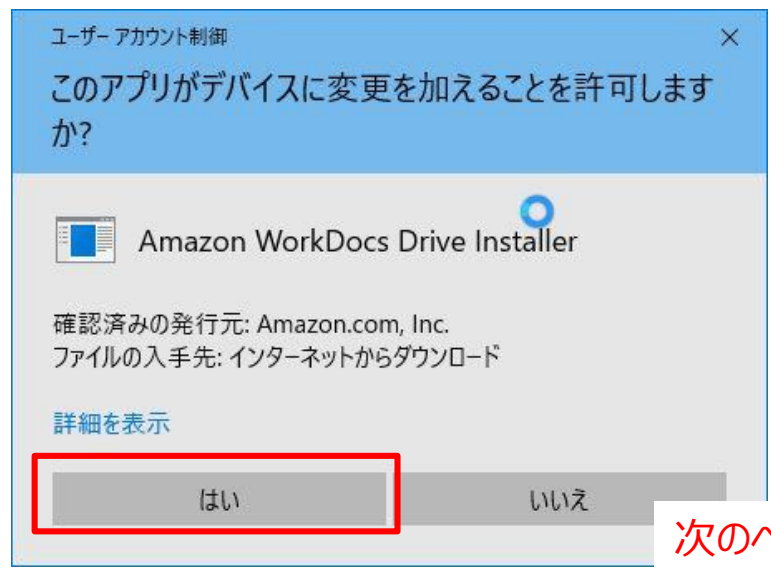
ユーザー アカウント制御

×

このアプリがデバイスに変更を加えることを許可しますか?

Amazon WorkDocs Drive Installer

確認済みの発行元: Amazon.com, Inc.
ファイルの入手先: インターネットからダウンロード

詳細を表示

はい

いいえ

次の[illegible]